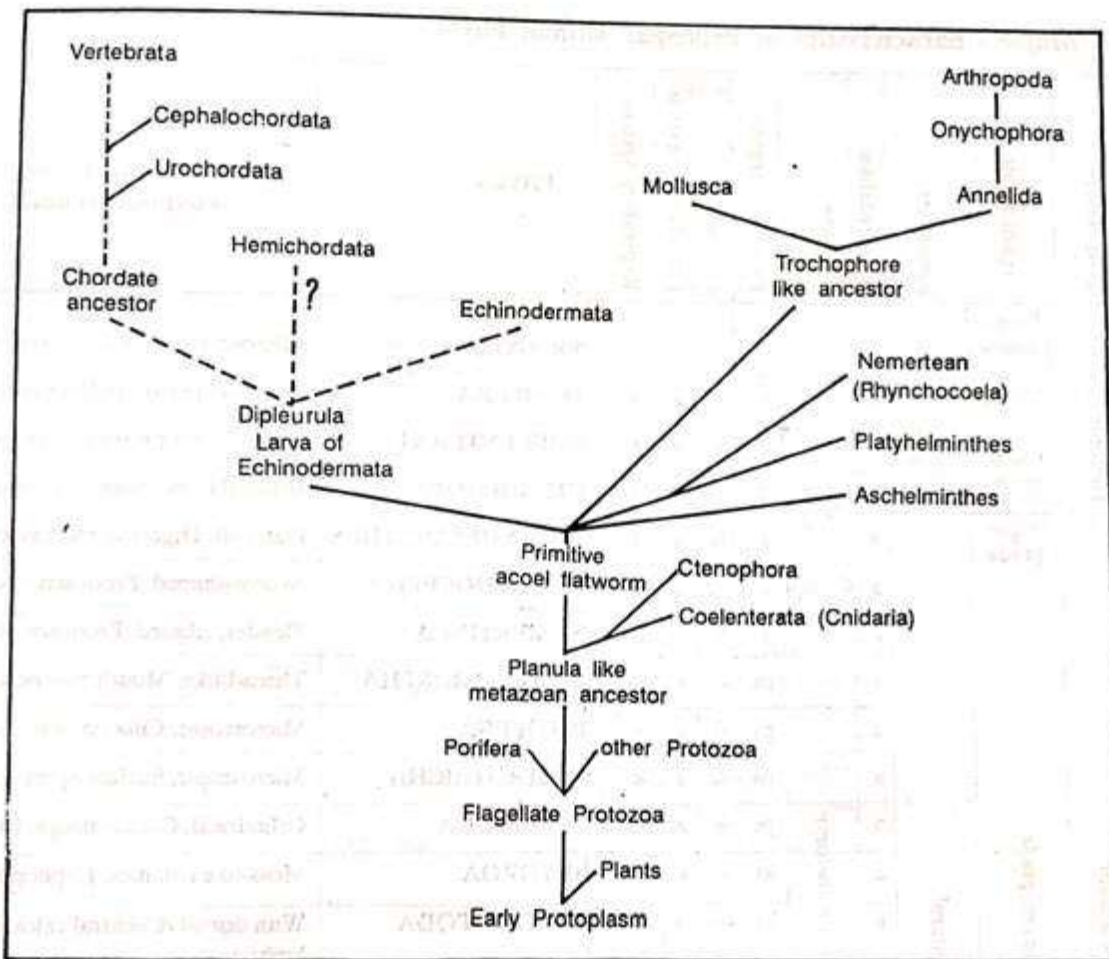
Vertebrata

Cephalochordata

Urochordata

Chordate ancestor

Hemichordata

?

Echinodermata

Dipleurula Larva of Echinodermata

Arthropoda

Onychophora

Mollusca

Annelida

Trochophore like ancestor

Nemertean (Rhynchocoela)

Platyhelminthes

Aschelminthes

Primitive acoel flatworm

Ctenophora

Coelenterata (Cnidaria)

Planula like metazoan ancestor

Porifera

other Protozoa

Flagellate Protozoa

Plants

Early Protoplasm